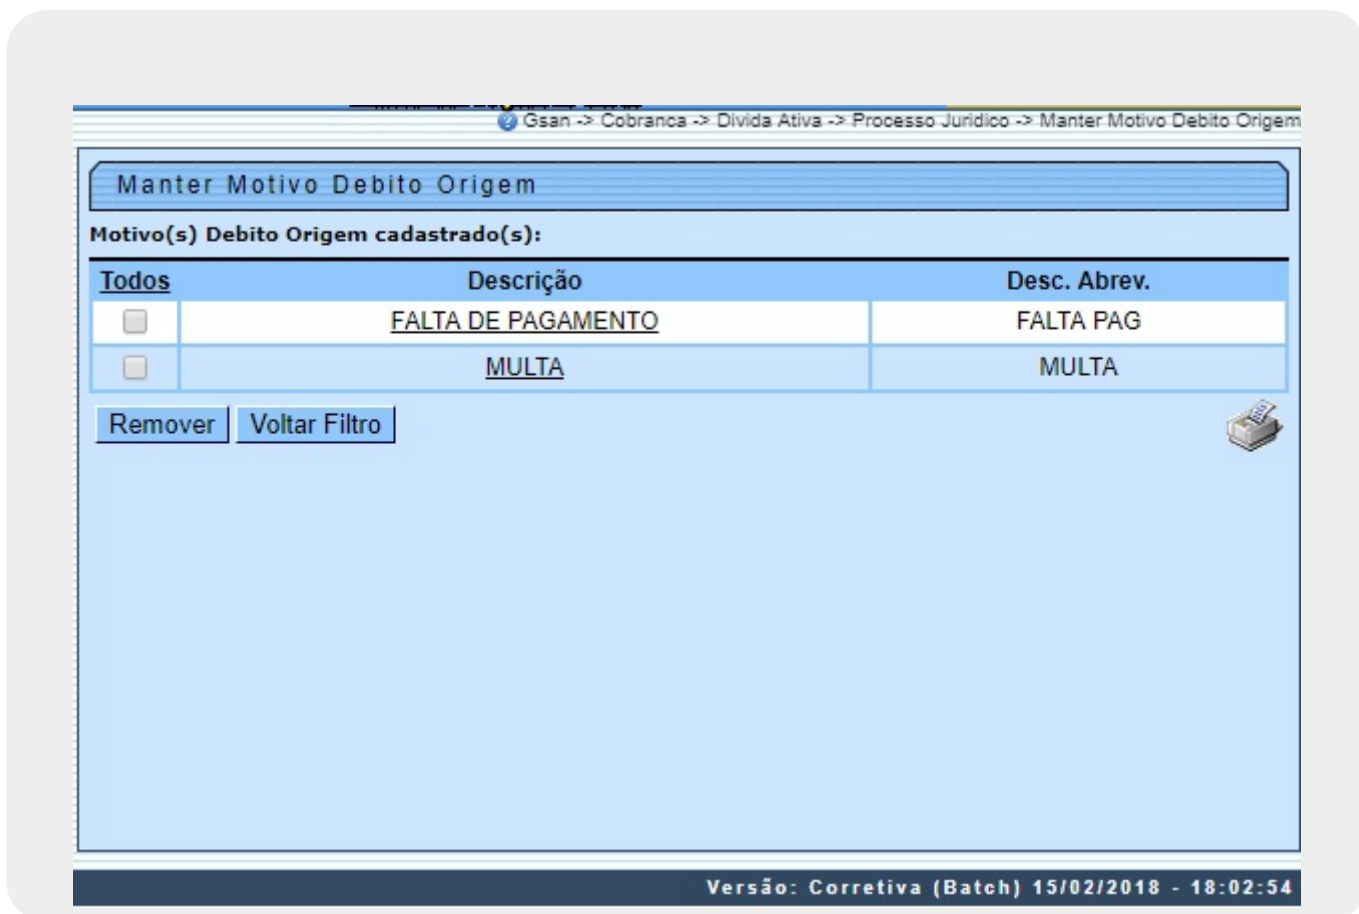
Gsan -> Cobranca -> Divida Ativa -> Processo Juridico -> Manter Motivo Debito Origem

Manter Motivo Debito Origem

Motivo(s) Debito Origem cadastrado(s):

| Todos | Descrição | Desc. Abrev. |
|---|---|---|
| | FALTA DE PAGAMENTO | FALTA PAG |
| | MULTA | MULTA |

Remover Voltar Filtro

Versão: Corretiva (Batch) 15/02/2018 - 18:02:54